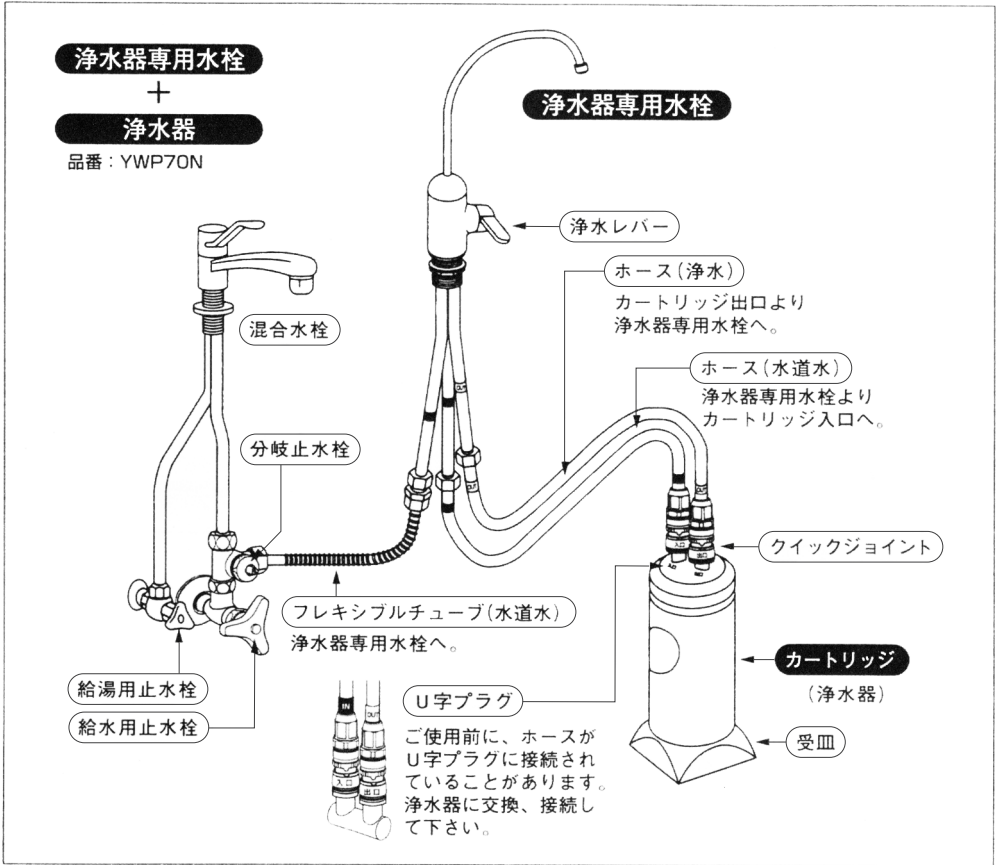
浄水器専用水栓
＋
浄水器
品番：YWP70N

浄水器専用水栓

浄水レバー

ホース（浄水）
カートリッジ出口より浄水器専用水栓へ。

ホース（水道水）
浄水器専用水栓よりカートリッジ入口へ。

混合水栓

分岐止水栓

クイックジョイント

入口
出口

フレキシブルチューブ（水道水）
浄水器専用水栓へ。

カートリッジ
（浄水器）

給湯用止水栓

給水用止水栓

U字プラグ

IN
OUT
入口
出口

ご使用前に、ホースがU字プラグに接続されていることがあります。浄水器に交換、接続して下さい。

受皿